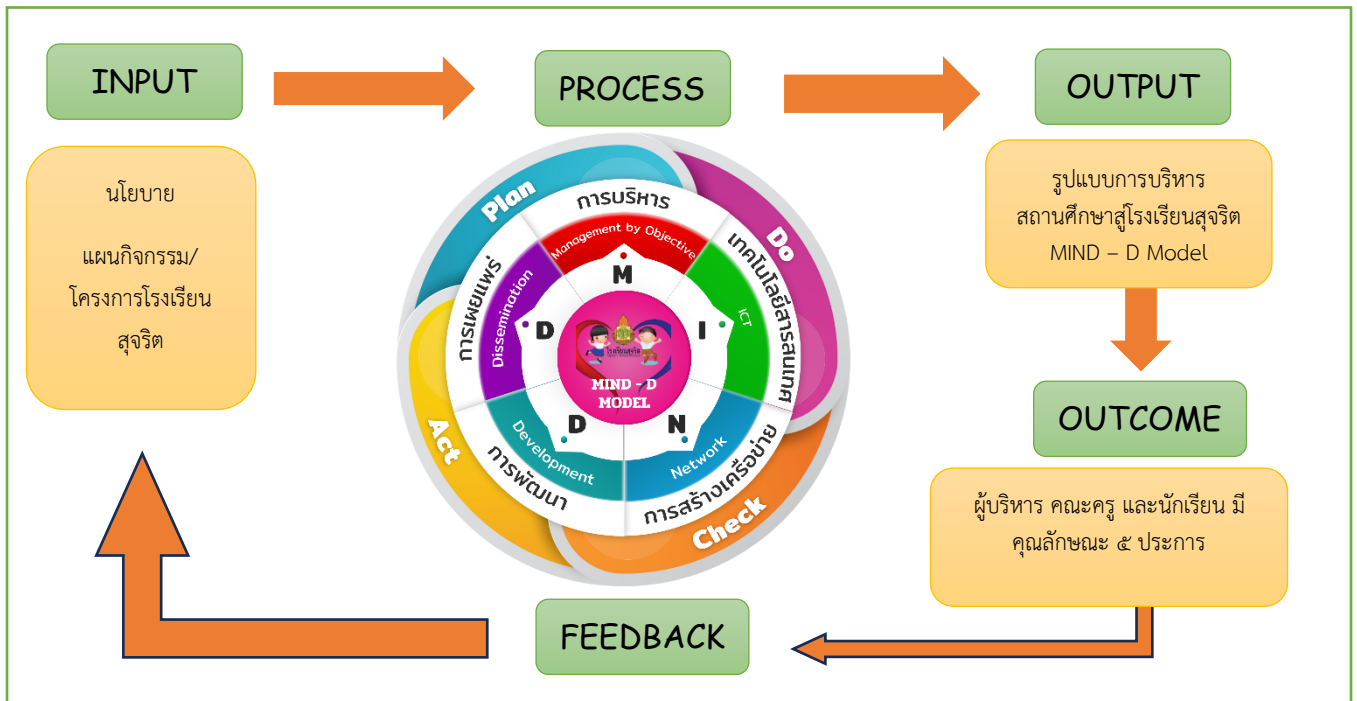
INPUT

นโยบาย

แผนกิจกรรม/ โครงการโรงเรียนสุจริต

PROCESS

Plan

Do

Act

Check

การบริหาร

Management by Objective

เทคโนโลยีสารสนเทศ

ICT

การสร้างเครือข่าย

Network

การพัฒนา

Development

การเผยแพร่

Dissemination

M

I

N

D

D

MIND - D MODEL

OUTPUT

รูปแบบการบริหารสถานศึกษาสู่โรงเรียนสุจริต MIND – D Model

OUTCOME

ผู้บริหาร คณะครู และนักเรียน มีคุณลักษณะ ๕ ประการ

FEEDBACK